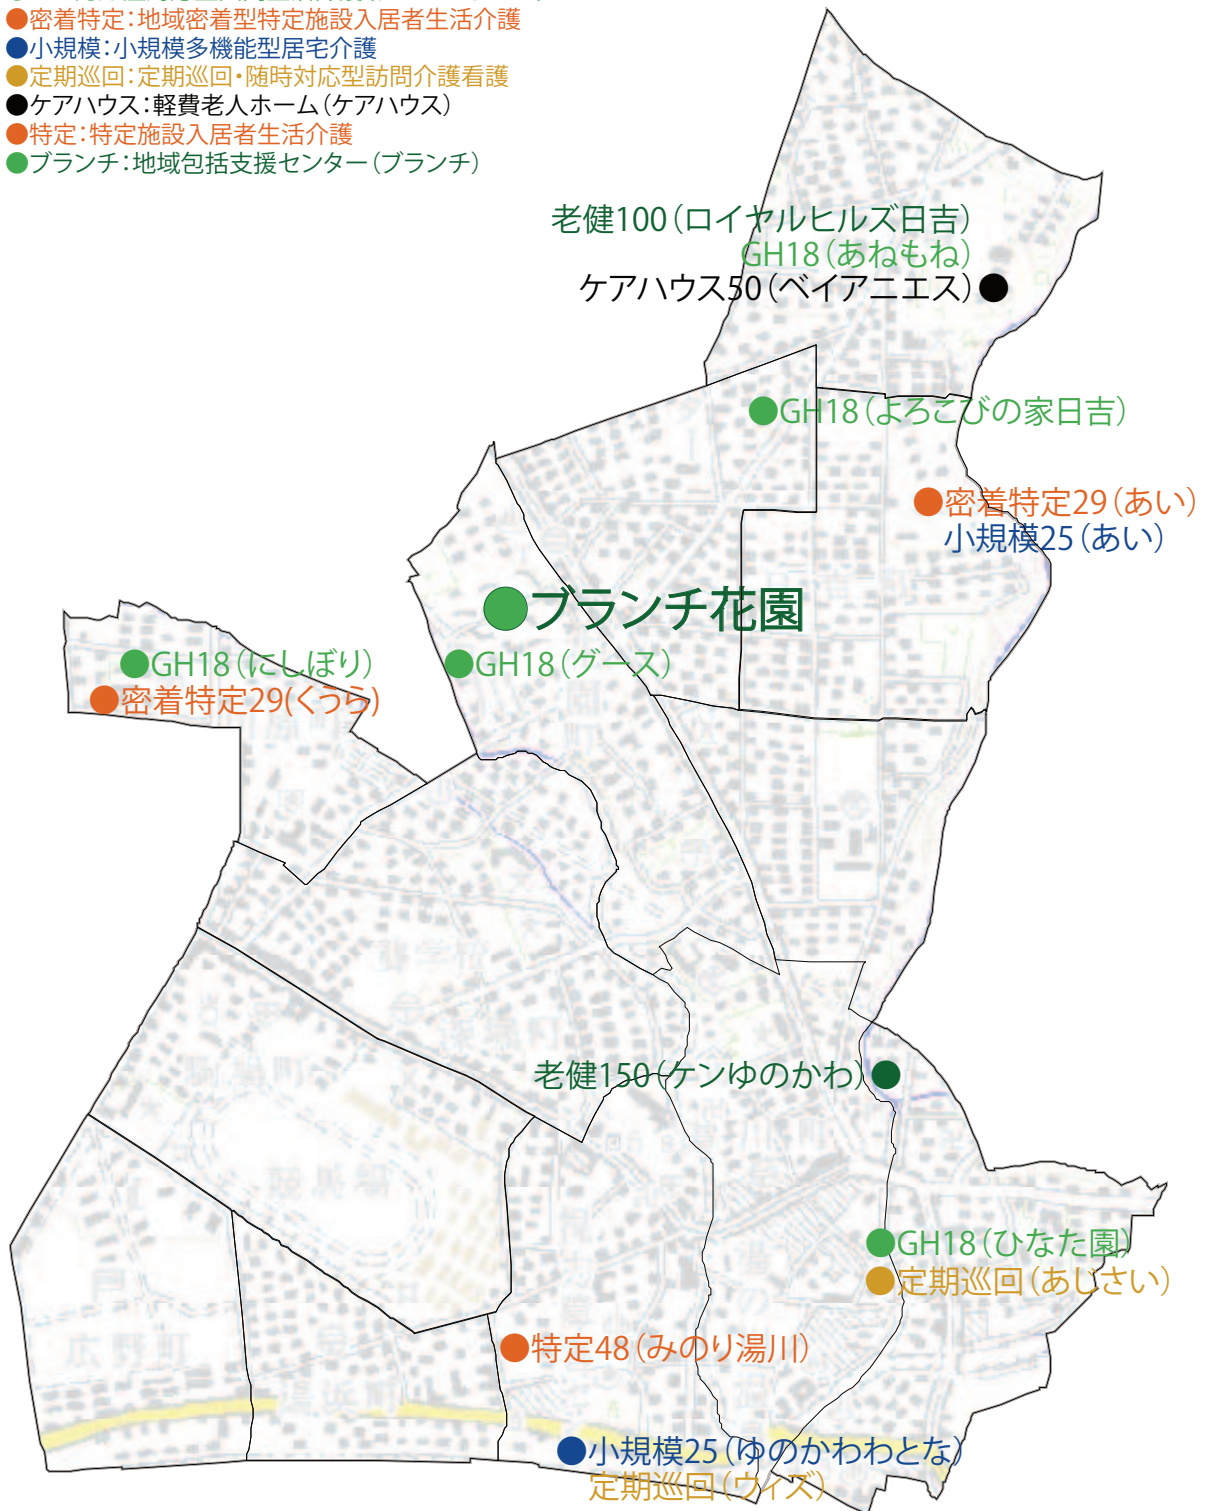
●密着特定：地域密着型特定施設入居者生活介護
●小規模：小規模多機能型居宅介護
●定期巡回：定期巡回・随時対応型訪問介護看護
●ケアハウス：軽費老人ホーム（ケアハウス）
●特定：特定施設入居者生活介護
●ブランチ：地域包括支援センター（ブランチ）

老健100（ロイヤルヒルズ日吉）
GH18（あねもね）
ケアハウス50（ベイアニエス）●

●GH18（よろこびの家日吉）

●密着特定29（あい）
小規模25（あい）

●ブランチ花園

●GH18（にしぼり）
●密着特定29(くうら)

●GH18（グース）

老健150（ケンゆのかわ）●

●GH18（ひなた園）
●定期巡回（あじさい）

●特定48（みのり湯川）

●小規模25（ゆのかわとな）
定期巡回（ウィズ）